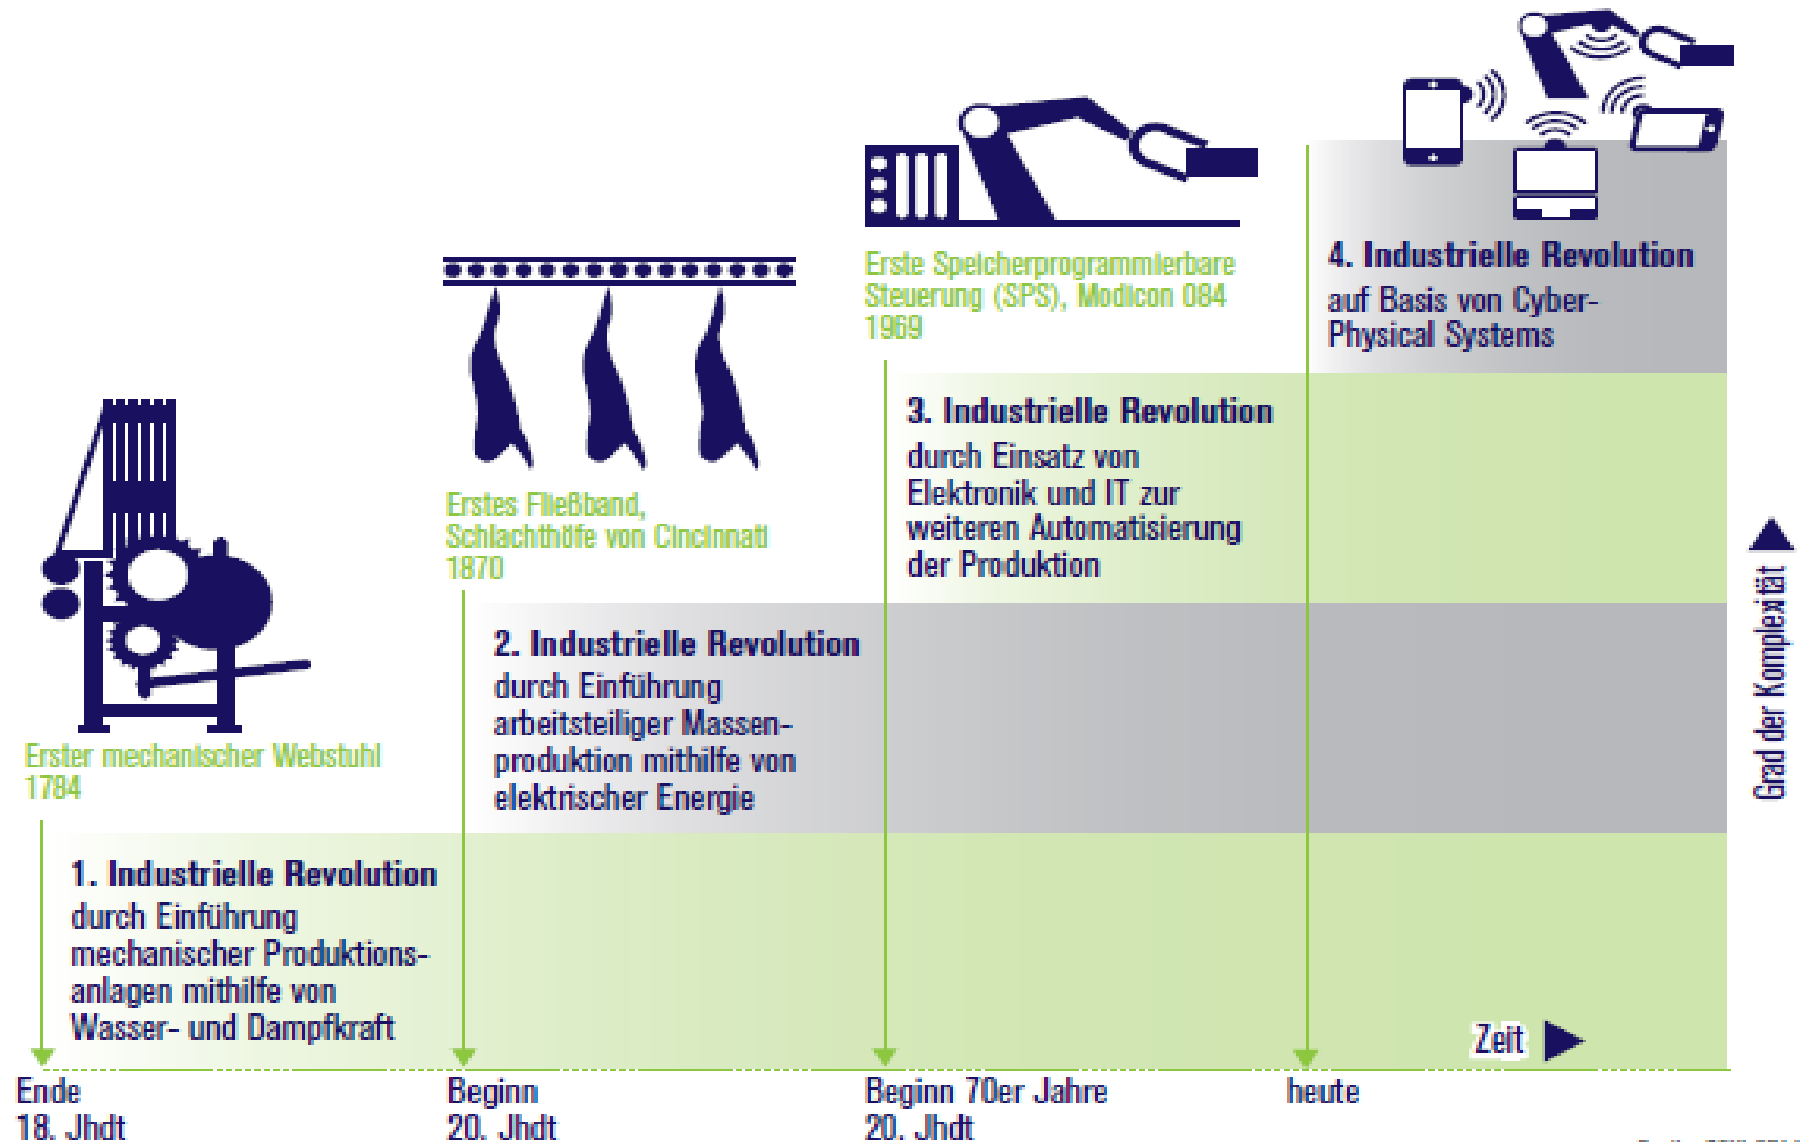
Erste Speicherprogrammierbare Steuerung (SPS), Modicon 084
1969

4. Industrielle Revolution
auf Basis von Cyber-Physical Systems

Erstes Fließband, Schlachthöfe von Cincinnati
1870

3. Industrielle Revolution
durch Einsatz von Elektronik und IT zur weiteren Automatisierung der Produktion

Erster mechanischer Webstuhl
1784

2. Industrielle Revolution
durch Einführung arbeitsteiliger Massenproduktion mithilfe von elektrischer Energie

Grad der Komplexität

1. Industrielle Revolution
durch Einführung mechanischer Produktionsanlagen mithilfe von Wasser- und Dampfkraft

Zeit

Ende
18. Jhdt

Beginn
20. Jhdt

Beginn 70er Jahre
20. Jhdt

heute